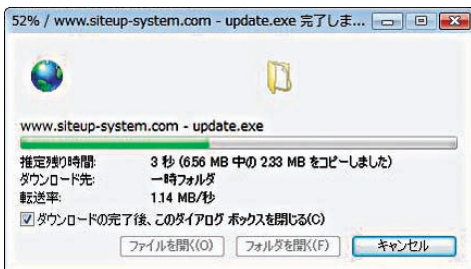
52% / www.siteup-system.com - update.exe 完了しま...

www.siteup-system.com - update.exe

推定残り時間: 3 秒 (6.56 MB 中の 2.33 MB をコピーしました)
ダウンロード先: 一時フォルダ
転送率: 1.14 MB/秒

☑ ダウンロードの完了後、このダイアログ ボックスを閉じる(C)

ファイルを開く(O) フォルダを開く(F) キャンセル